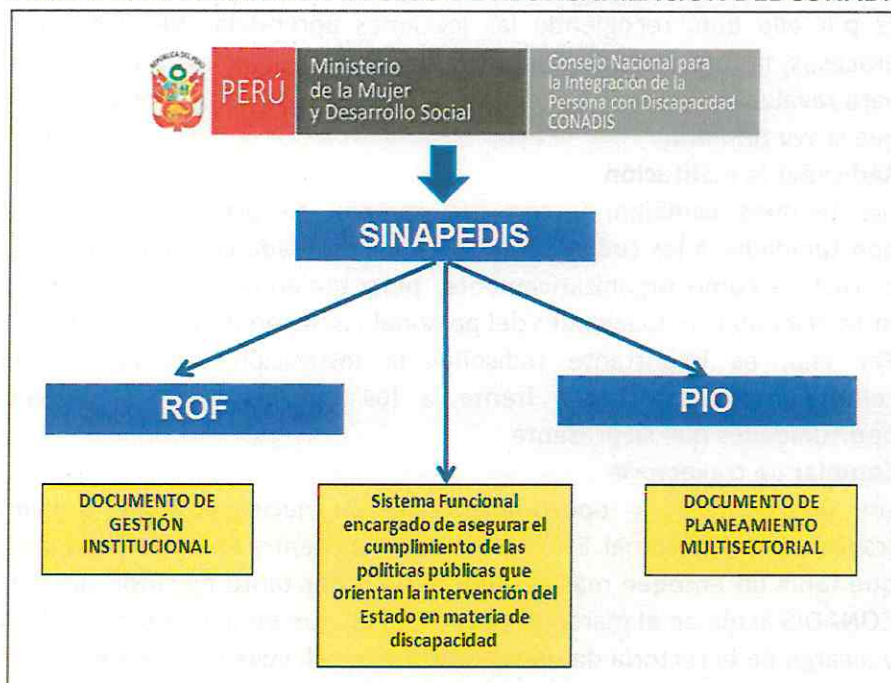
PERÚ

Ministerio de la Mujer y Desarrollo Social

Consejo Nacional para la Integración de la Persona con Discapacidad CONADIS

SINAPEDIS

ROF

PIO

DOCUMENTO DE GESTIÓN INSTITUCIONAL

Sistema Funcional encargado de asegurar el cumplimiento de las políticas públicas que orientan la intervención del Estado en materia de discapacidad

DOCUMENTO DE PLANEAMIENTO MULTISECTORIAL